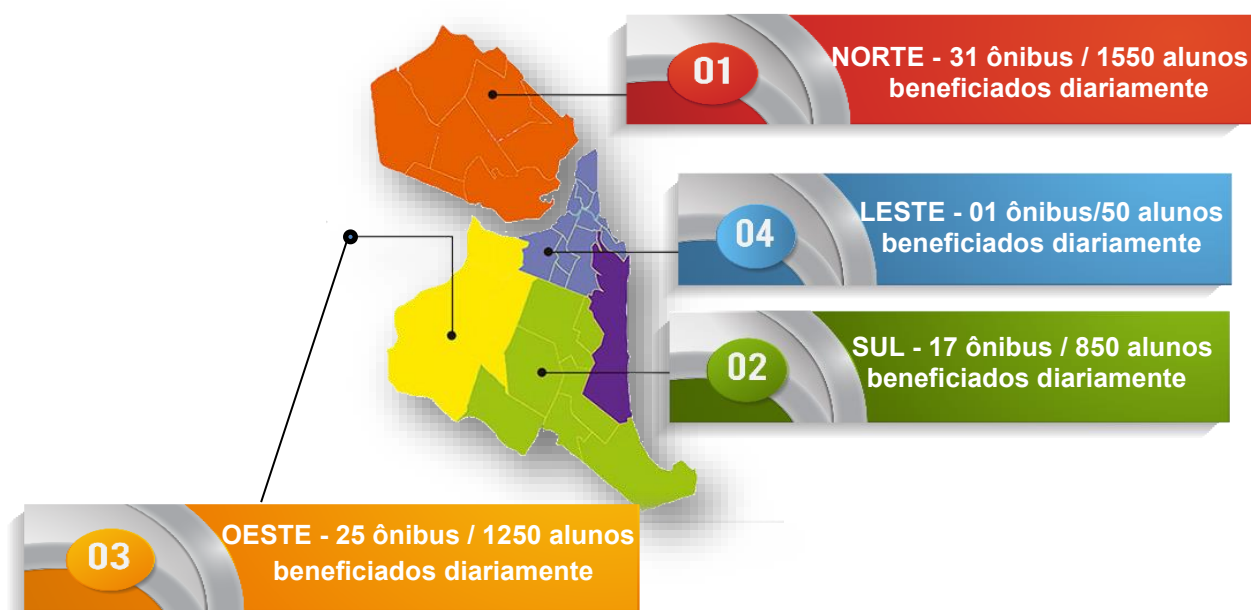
01

NORTE - 31 ônibus / 1550 alunos beneficiados diariamente

04

LESTE - 01 ônibus/50 alunos beneficiados diariamente

02

SUL - 17 ônibus / 850 alunos beneficiados diariamente

03

OESTE - 25 ônibus / 1250 alunos beneficiados diariamente